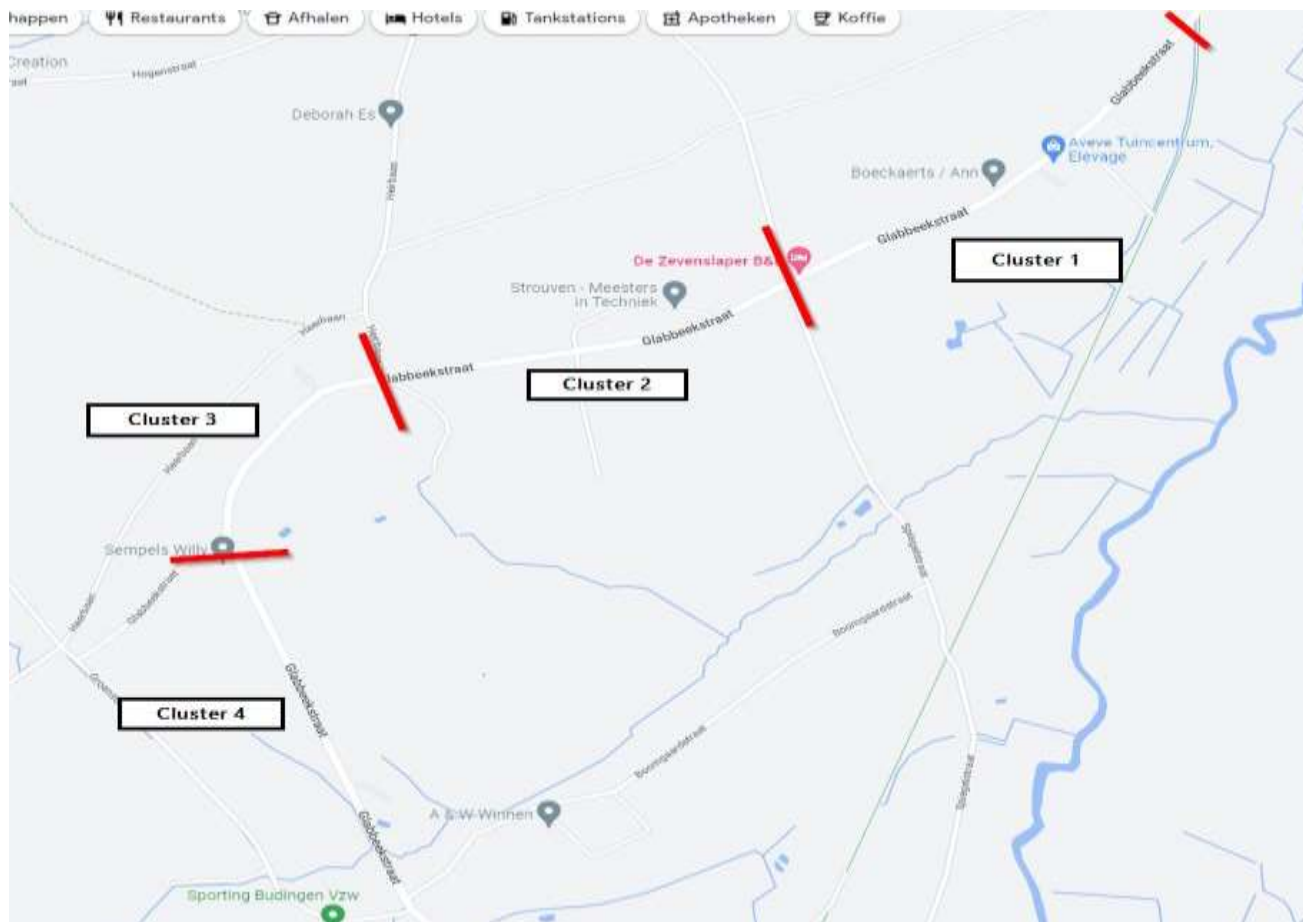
happen Restaurants Afhalen Hotels Tankstations Apotheken Koffie

Creation
Hogenstraat

Deborah Es

Herkstraat

Glabbeekstraat

Aveve Tuincentrum, Elevage

Boeckaerts / Ann

Glabbeekstraat

De Zevenslaper B&B

Cluster 1

Strouven - Meesters in Techniek

Glabbeekstraat

Vaeshaan

Herkstraat

Glabbeekstraat

Cluster 2

Cluster 3

Vaeshaan

Sempels Willy

Spiegelstraat

Boomgaardstraat

Herkstraat

Glabbeekstraat

Glabbeekstraat

Cluster 4

Boomgaardstraat

Spiegelstraat

A & W Winnen

Glabbeekstraat

Sporting Budingen Vzw